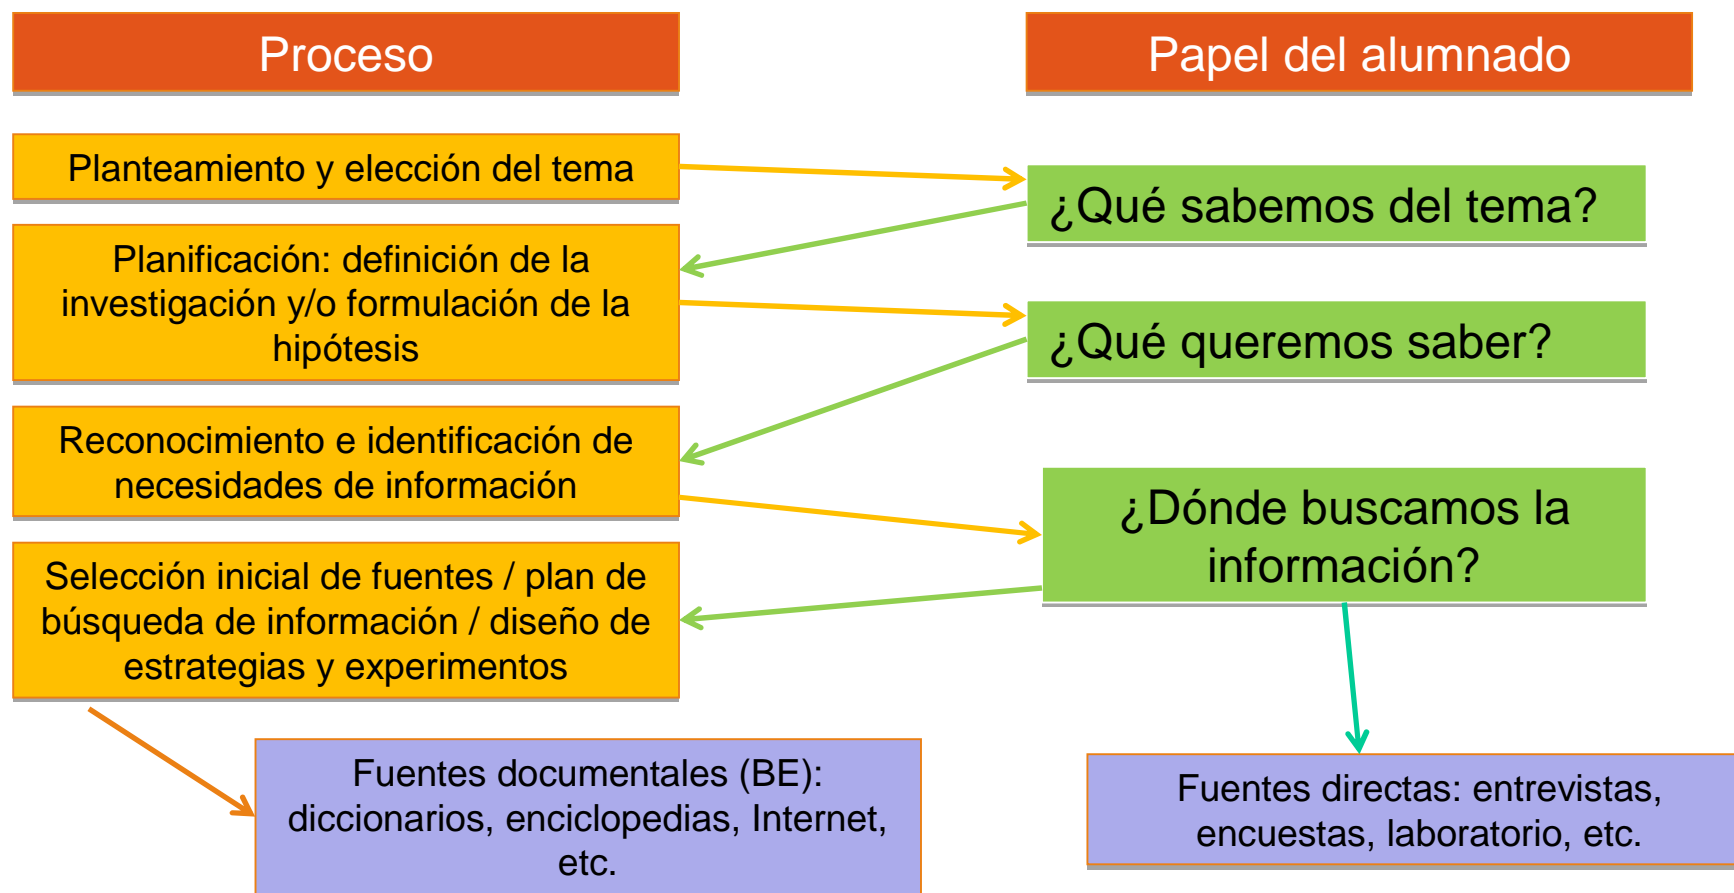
Proceso

Papel del alumnado

Planteamiento y elección del tema

¿Qué sabemos del tema?

Planificación: definición de la investigación y/o formulación de la hipótesis

¿Qué queremos saber?

Reconocimiento e identificación de necesidades de información

¿Dónde buscamos la información?

Selección inicial de fuentes / plan de búsqueda de información / diseño de estrategias y experimentos

Fuentes documentales (BE): diccionarios, enciclopedias, Internet, etc.

Fuentes directas: entrevistas, encuestas, laboratorio, etc.